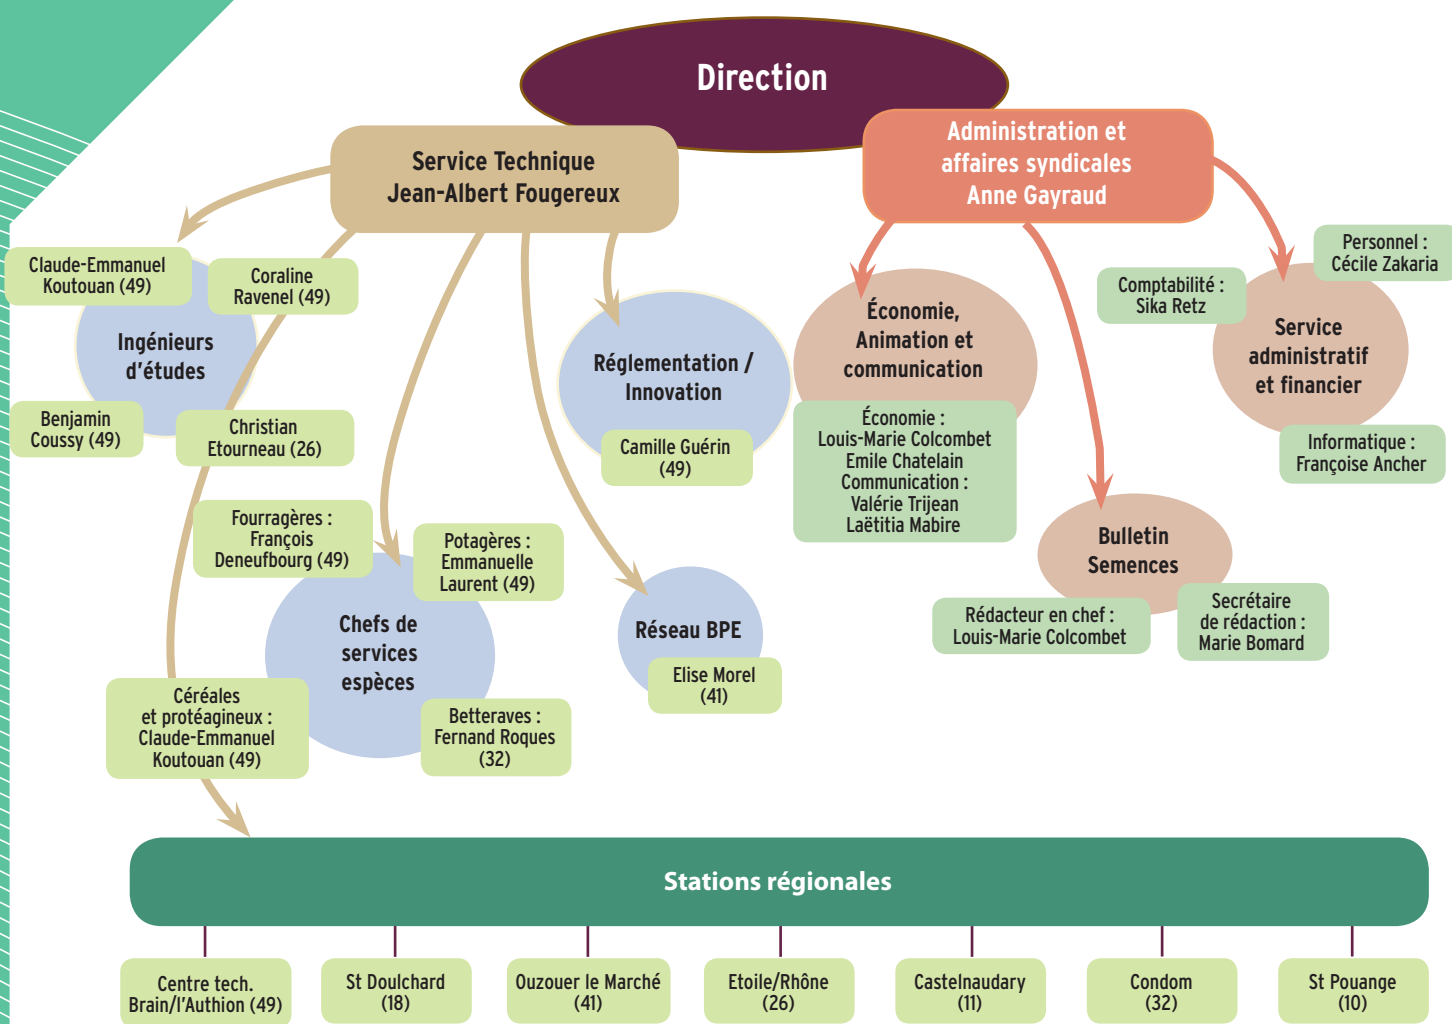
Direction

Service Technique
Jean-Albert Fougereux

Administration et
affaires syndicales
Anne Gayraud

Claude-Emmanuel
Koutouan (49)

Coraline
Ravenel (49)

Ingénieurs
d'études

Benjamin
Coussy (49)

Christian
Etourneau (26)

Réglementation /
Innovation

Camille Guérin
(49)

Économie,
Animation et
communication

Économie :
Louis-Marie Colcombet
Emile Chatelain
Communication :
Valérie Trijean
Laëtitia Mabire

Comptabilité :
Sika Retz

Personnel :
Cécile Zakaria

Service
administratif
et financier

Informatique :
Françoise Ancher

Fourragères :
François
Deneufbourg (49)

Potagères :
Emmanuelle
Laurent (49)

Chefs de
services
espèces

Réseau BPE

Elise Morel
(41)

Bulletin
Semences

Rédacteur en chef :
Louis-Marie Colcombet

Secrétaire
de rédaction :
Marie Bomard

Céréales
et protéagineux :
Claude-Emmanuel
Koutouan (49)

Betteraves :
Fernand Roques
(32)

Stations régionales

Centre tech.
Brain/l'Authion (49)

St Doulchard
(18)

Ouzouer le Marché
(41)

Etoile/Rhône
(26)

Castelnaudary
(11)

Condom
(32)

St Pouange
(10)